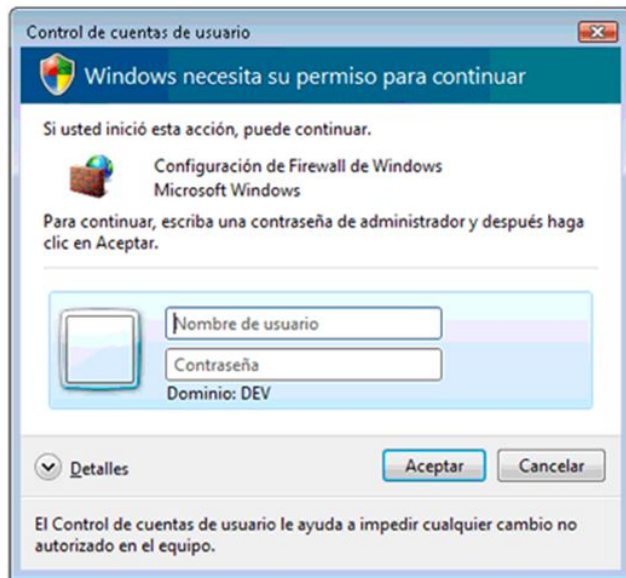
Control de cuentas de usuario

Windows necesita su permiso para continuar

Si usted inició esta acción, puede continuar.

Configuración de Firewall de Windows
Microsoft Windows

Para continuar, escriba una contraseña de administrador y después haga clic en Aceptar.

Nombre de usuario

Contraseña

Dominio: DEV

Detalles

Aceptar

Cancelar

El Control de cuentas de usuario le ayuda a impedir cualquier cambio no autorizado en el equipo.